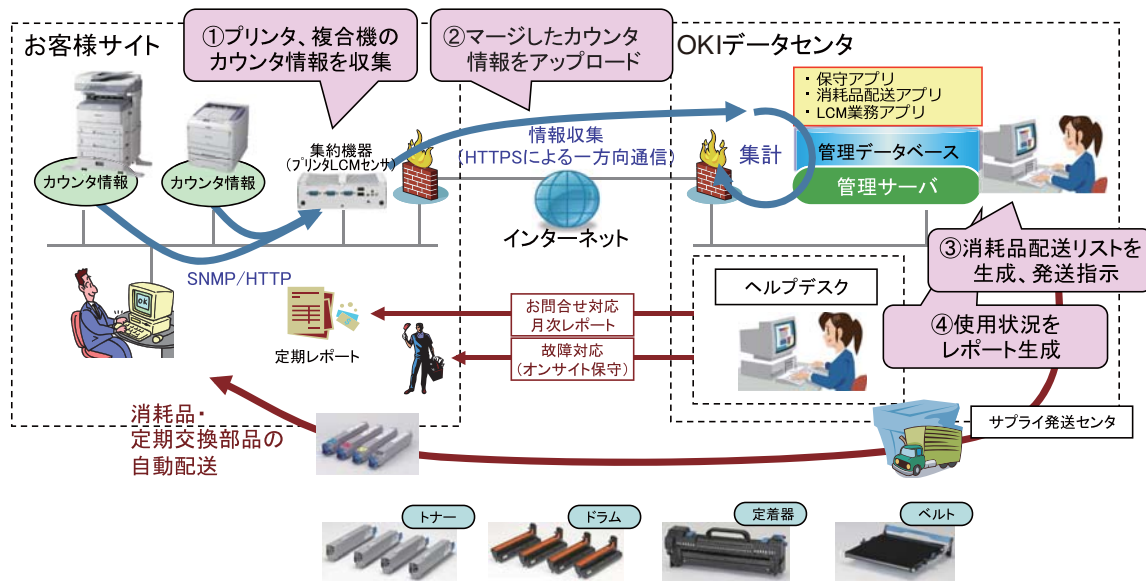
お客様サイト

①プリンタ、複合機のカウンタ情報を収集

②マージしたカウンタ情報をアップロード

OKIデータセンタ

・保守アプリ
・消耗品配送アプリ
・LCM業務アプリ

カウンタ情報

カウンタ情報

集約機器
（プリンタLCMセンサ）

情報収集
（HTTPSによる一方向通信）

集計

管理データベース

管理サーバ

インターネット

③消耗品配送リストを生成、発送指示

SNMP/HTTP

ヘルプデスク

お問合せ対応
月次レポート

④使用状況をレポート生成

定期レポート

故障対応
（オンサイト保守）

消耗品・
定期交換部品の
自動配送

サプライ発送センタ

トナー

ドラム

定着器

ベルト